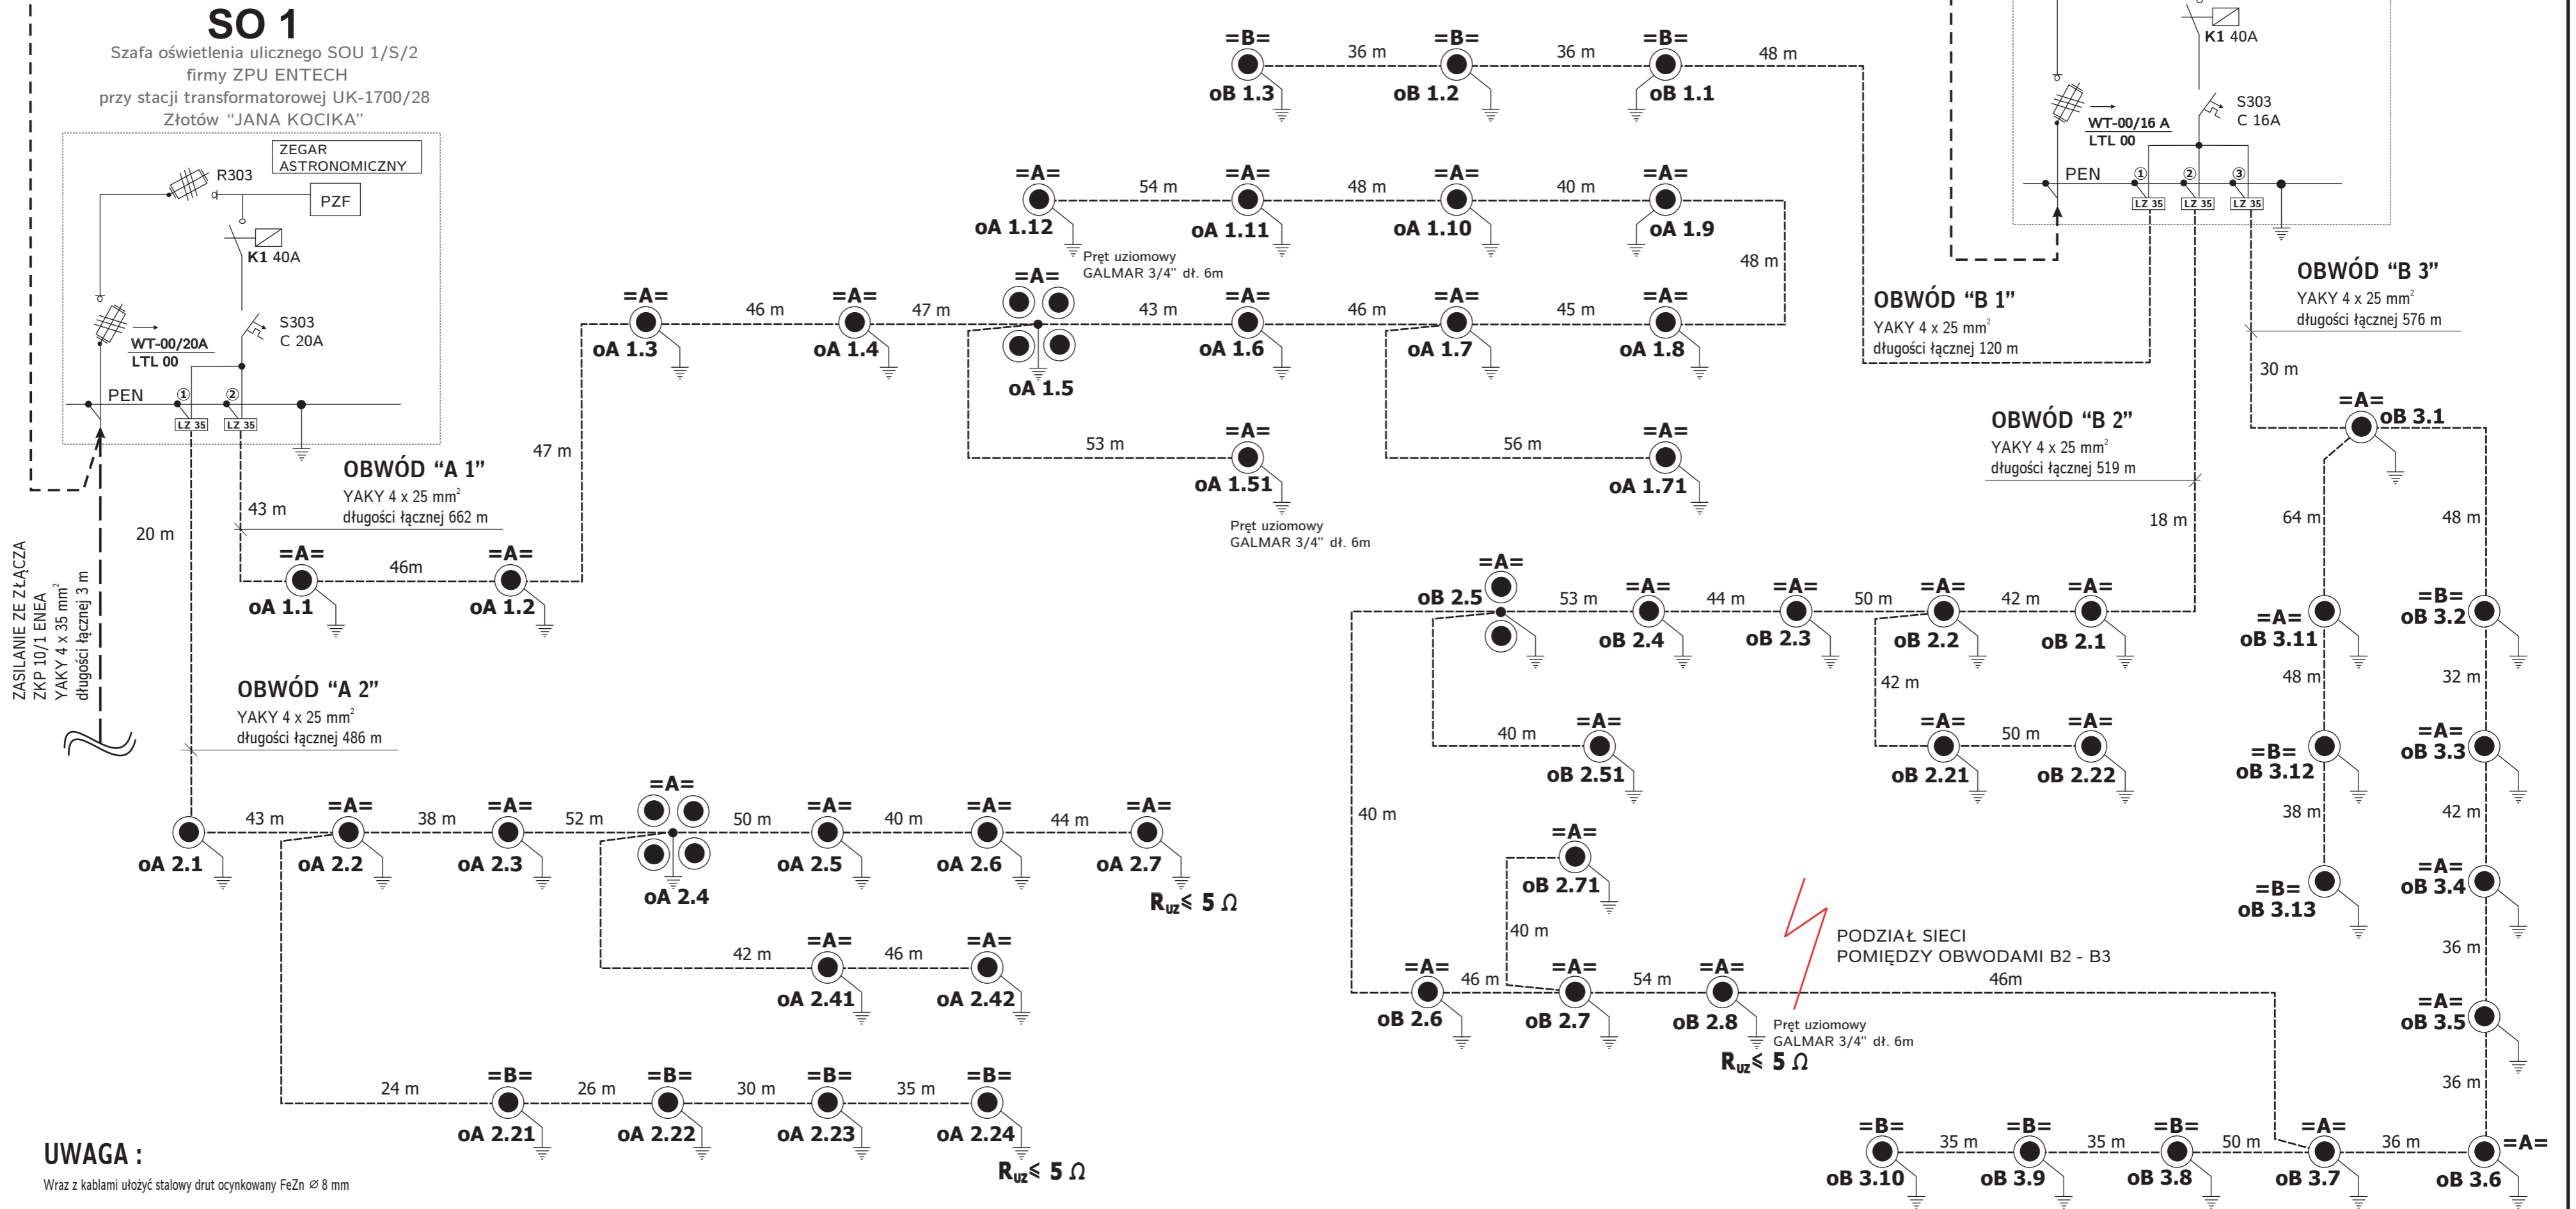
SO 1
Szafa oświetlenia ulicznego SOU 1/S/2
firmy ZPU ENTECH
przy stacji transformatorowej UK-1700/28
Złotów "JANA KOCIKA"

ZEGAR ASTRONOMICZNY
R303
PZF
K1 40A
S303
C 20A
WT-00/20A
LTL 00
PEN
① ②
LZ 35 LZ 35

OBWÓD "A 1"
YAKY 4 x 25 mm$^2$
długości łącznej 662 m

OBWÓD "A 2"
YAKY 4 x 25 mm$^2$
długości łącznej 486 m

ZASILANIE ZE ZŁĄCZA
ZKP 10/1 ENEA
YAKY 4 x 35 mm$^2$
długości łącznej 3 m

20 m
43 m
47 m
=A= oA 1.1
46m
=A= oA 1.2
=A= oA 1.3
46 m
=A= oA 1.4
47 m
=A= oA 1.5
43 m
=A= oA 1.6
46 m
=A= oA 1.7
45 m
=A= oA 1.8
48 m
=A= oA 1.9
40 m
=A= oA 1.10
48 m
=A= oA 1.11
54 m
=A= oA 1.12
Pręt uziomowy
GALMAR 3/4" dł. 6m
53 m
=A= oA 1.51
Pręt uziomowy
GALMAR 3/4" dł. 6m
56 m
=A= oA 1.71

=B= oB 1.3
36 m
=B= oB 1.2
36 m
=B= oB 1.1
48 m

K1 40A
S303
C 16A
WT-00/16 A
LTL 00
PEN
① ② ③
LZ 35 LZ 35 LZ 35

OBWÓD "B 1"
YAKY 4 x 25 mm$^2$
długości łącznej 120 m

OBWÓD "B 3"
YAKY 4 x 25 mm$^2$
długości łącznej 576 m

OBWÓD "B 2"
YAKY 4 x 25 mm$^2$
długości łącznej 519 m

30 m
=A= oB 3.1
18 m
64 m
48 m
=A= oB 2.5
53 m
=A= oB 2.4
44 m
=A= oB 2.3
50 m
=A= oB 2.2
42 m
=A= oB 2.1
=A= oB 3.11
=B= oB 3.2
42 m
48 m
32 m
40 m
=A= oB 2.51
=A= oB 2.21
50 m
=A= oB 2.22
=B= oB 3.12
=A= oB 3.3
40 m
38 m
42 m
=A= oB 2.71
=B= oB 3.13
=A= oB 3.4
40 m
PODZIAŁ SIECI
POMIĘDZY OBWODAMI B2 - B3
36 m
=A= oB 2.6
46 m
=A= oB 2.7
54 m
=A= oB 2.8
46m
Pręt uziomowy
GALMAR 3/4" dł. 6m
$R_{uz} \leq 5\ \Omega$
=A= oB 3.5
36 m
=B= oB 3.10
35 m
=B= oB 3.9
35 m
=B= oB 3.8
50 m
=A= oB 3.7
36 m
oB 3.6 =A=

43 m
=A= oA 2.1
=A= oA 2.2
38 m
=A= oA 2.3
52 m
=A= oA 2.4
50 m
=A= oA 2.5
40 m
=A= oA 2.6
44 m
=A= oA 2.7
$R_{uz} \leq 5\ \Omega$
42 m
=A= oA 2.41
46 m
=A= oA 2.42
24 m
=B= oA 2.21
26 m
=B= oA 2.22
30 m
=B= oA 2.23
35 m
=B= oA 2.24
$R_{uz} \leq 5\ \Omega$

UWAGA :
Wraz z kablami ułożyć stalowy drut ocynkowany FeZn ⌀ 8 mm